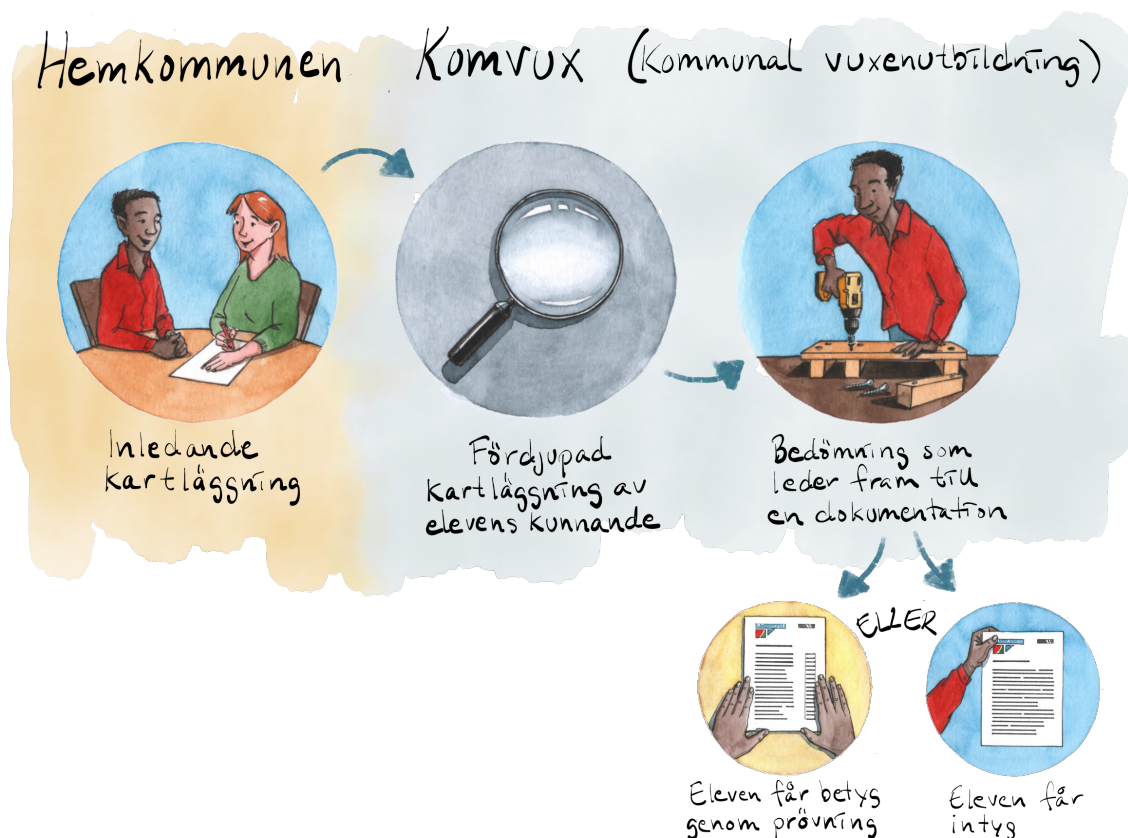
Hemkommunen Komvux (Kommunal vuxenutbildning)

Inledande kartläggning

Fördjupad kartläggning av elevens kunnande

Bedömning som leder fram till en dokumentation

ELLER

Eleven får betyg genom prövning

Eleven får intyg